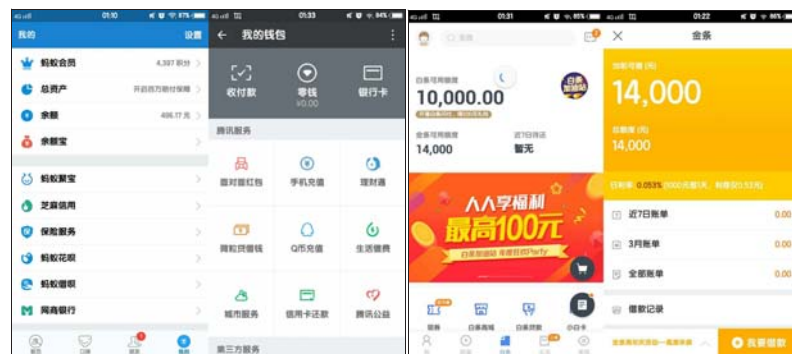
4G 01:10 87%
我的 设置
蚂蚁会员 4,397 积分
总资产 开启百万财富保障
余额 486.17 元
余额宝
蚂蚁聚宝
芝麻信用
保险服务
蚂蚁花呗
蚂蚁借呗
网商银行

4G 01:33 84%
← 我的钱包
收付款
零钱 ¥0.00
银行卡
腾讯服务
面对面红包
手机充值
理财通
网购贷借钱
Q币充值
生活缴费
城市服务
信用卡还款
腾讯公益
第三方服务

01:31 85%
白条可用额度
10,000.00
金条可用额度
14,000
近7日待还
暂无
白条加油站
人人享福利
最高100元
白条加油站 年终狂欢Party

01:22 86%
金条
当前可借 (元)
14,000
总额度 (元)
14,000
日利率 0.053%
近7日账单 0.00
3月账单 0.00
全部账单 0.00
借款记录
我要借款